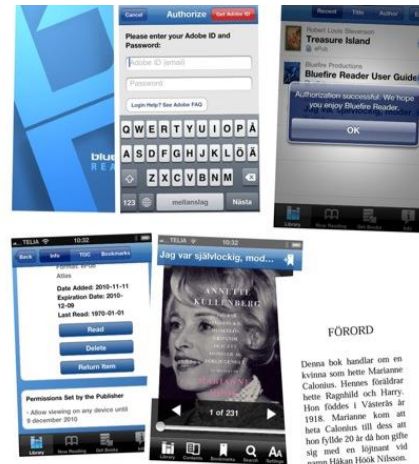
blue
REA

Cancel
Authorize
Get Adobe ID
Please enter your Adobe ID and Password:
Adobe ID (email)
Password
Login Help? See Adobe FAQ
Q W E R T Y U I O P Å
A S D F G H J K L Ö Ä
Z X C V B N M
123
mellanslag
Nästa

Recent
Title
Author
Robert Louis Stevenson
Treasure Island
ePub
Bluefire Productions
Bluefire Reader User Guide
Authorization successful. We hope you enjoy Bluefire Reader.
OK
Library
Now Reading
Get Books
Info

TELIA
10:32
Back
Info
TOC
Bookmarks
Format: ePub
Atlas
Date Added: 2010-11-11
Expiration Date: 2010-12-09
Last Read: 1970-01-01
Read
Delete
Return Item
Permissions Set by the Publisher
- Allow viewing on any device until 9 december 2010
Library
Now Reading
Get Books
Info

TELIA
10:32
Jag var självlockig, mod...
ANNETTE KULLENBERG
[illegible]
1 of 231
Library
Contents
Bookmarks
Search
Settings

FÖRORD
Denna bok handlar om en kvinna som hette Marianne Calonius. Hennes föräldrar hette Ragnhild och Harry. Hon föddes i Västerås år 1918. Marianne kom att heta Calonius till dess att hon fyllde 20 år då hon gifte sig med en löjtnant vid namn Håkan Höök Nilsson.